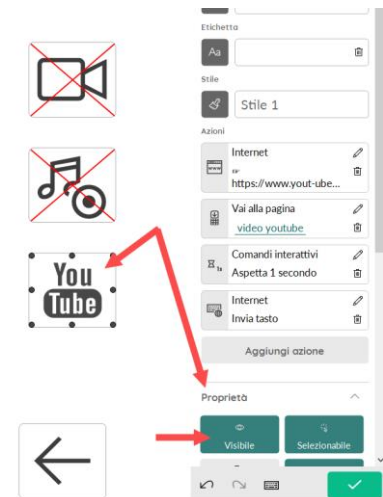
You
Tube

Etichetta
Aa

Stile
Stile 1

Azioni
Internet
or
https://www.yout-ube...

Vai alla pagina
video youtube

Comandi interattivi
Aspetta 1 secondo

Internet
Invia tasto

Aggiungi azione

Proprietà

Visibile
Selezionabile